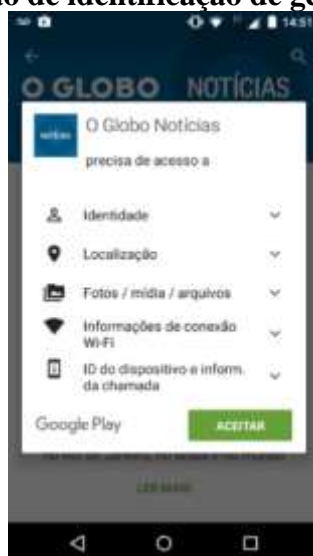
o de identificação de ge

14:51

O GLOBO NOTÍCIAS

notícias

O Globo Notícias

precisa de acesso a

Identidade

Localização

Fotos / mídia / arquivos

Informações de conexão Wi-Fi

ID do dispositivo e inform. da chamada

Google Play

ACEITAR

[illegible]

LER MAIS